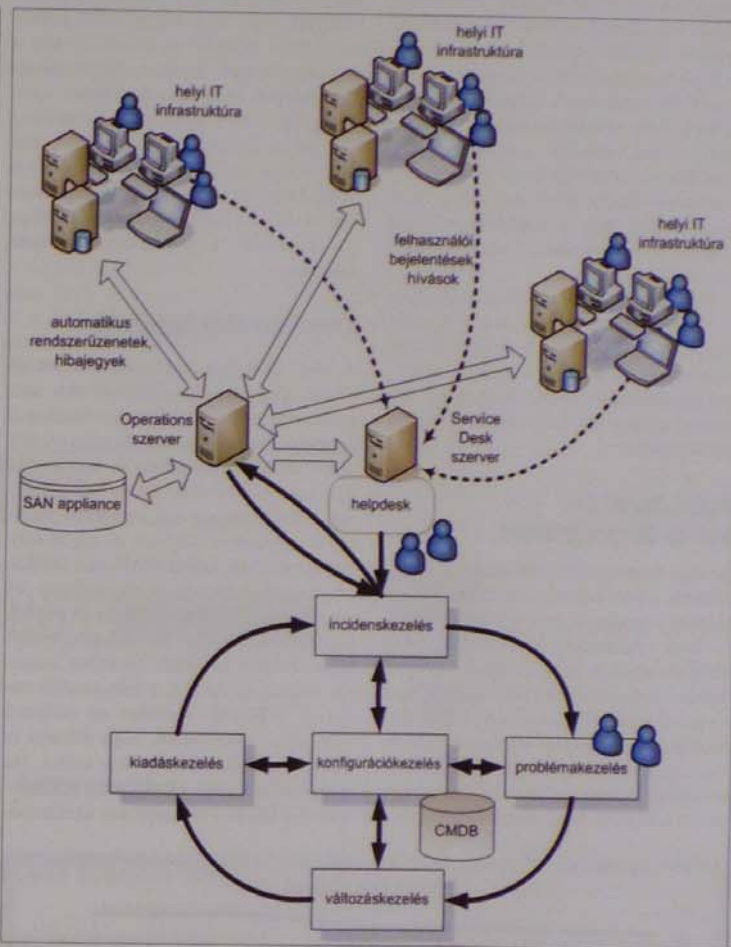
helyi IT infrastruktúra

helyi IT infrastruktúra

helyi IT infrastruktúra

felhasználói bejelentések hívások

automatikus rendszerüzenetek hibajegyek

Operations szerver

Service Desk szerver

SAN appliance

helpdesk

incidenskezelés

kiadáskezelés

konfigurációkezelés

problémakezelés

CMDB

változáskezelés